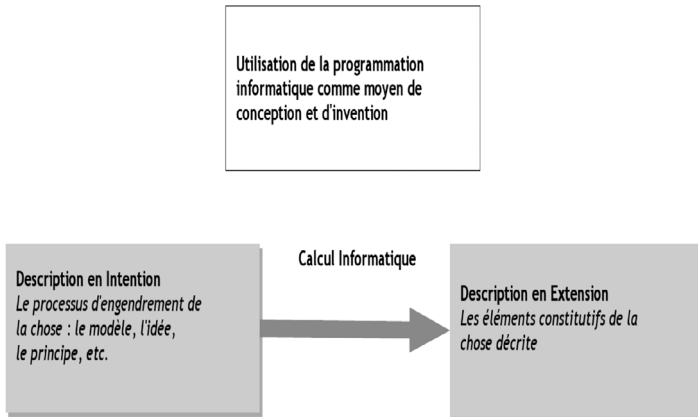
Utilisation de la programmation informatique comme moyen de conception et d'invention

Description en Intention
Le processus d'engendrement de la chose : le modèle, l'idée, le principe, etc.

Calcul Informatique

Description en Extension
Les éléments constitutifs de la chose décrite